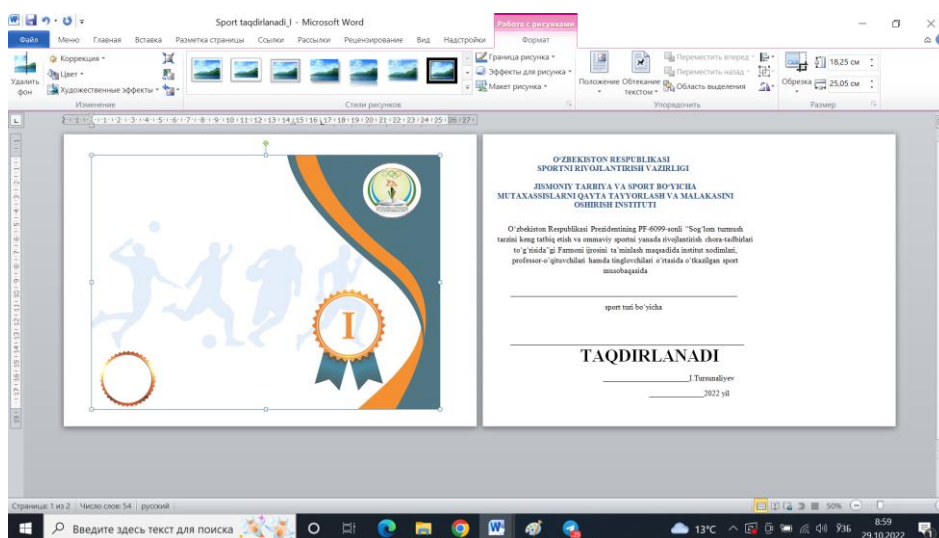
Sport taqdirlanadi_I - Microsoft Word

Работа с рисунками

Файл Меню Главная Вставка Разметка страницы Ссылки Рассылки Рецензирование Вид Надстройки Формат

Удалить фон

Коррекция
Цвет
Художественные эффекты
Изменение

Стили рисунков

Граница рисунка
Эффекты для рисунка
Макет рисунка

Положение Обтекание текстом
Переместить вперед
Переместить назад
Область выделения
Упорядочить

Обрезка
18,25 см
25,05 см
Размер

I

O'ZBEKISTON RESPUBLIKASI
SPORTNI RIVOJLANTIRISH VAZIRLIGI

JISMONIY TARBIYA VA SPORT BO'YICHA MUTAXASSISLARNI QAYTA TAYYORLASH VA MALAKASINI OSHIRISH INSTITUTI

O'zbekiston Respublikasi Prezidentining PF-6099-sonli "Sog'lom turmush tarzini keng tatbiq etish va ommaviy sportni yanada rivojlantirish chora-tadbirlari to'g'risida"gi Farmoni ijrosini ta'minlash maqsadida institut xodimlari, professor-o'qituvchilari hamda tinglovchilari o'rtasida o'tkazilgan sport musobaqasida

sport turi bo'yicha

TAQDIRLANADI

__________I.Tursunaliyev

__________2022 yil

Страница: 1 из 2 Число слов: 54 русский

50%

Введите здесь текст для поиска

13°C

8:59
29.10.2022